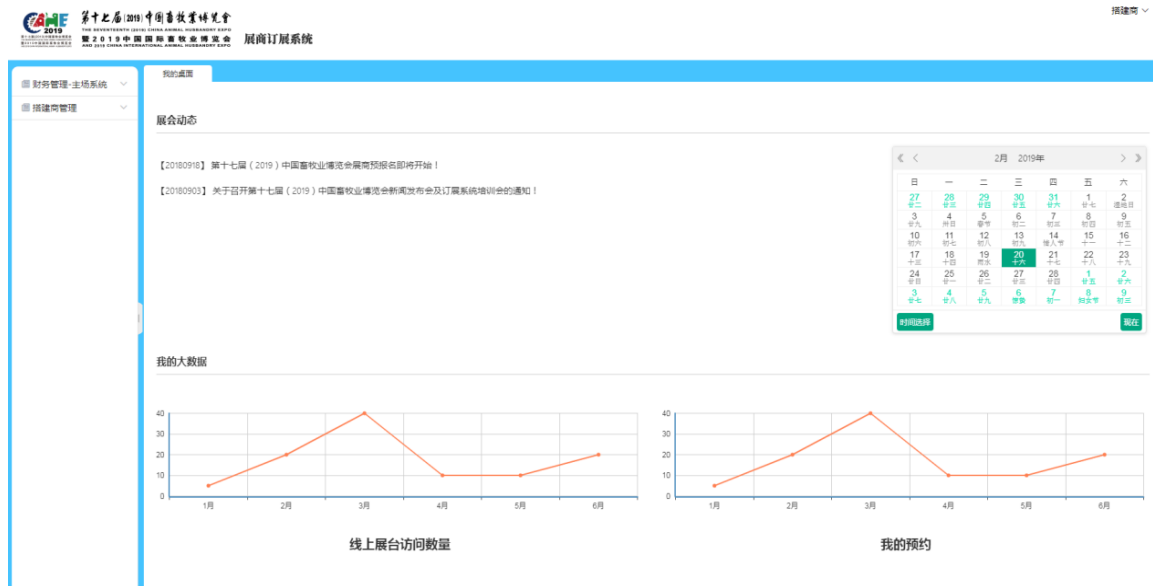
CAHE 2019 第十七届(2019)中国畜牧业博览会
THE SEVENTEENTH (2019) CHINA ANIMAL HUSBANDRY EXPO
暨2019中国国际畜牧业博览会
AND 2019 CHINA INTERNATIONAL ANIMAL HUSBANDRY EXPO
展商订展系统

搭建商

财务管理-主场系统
搭建商管理

我的桌面

展会动态

【20180918】第十七届（2019）中国畜牧业博览会展商预报名即将开始！

【20180903】关于召开第十七届（2019）中国畜牧业博览会新闻发布会及订展系统培训会的通知！

2月 2019年

| 日 | 一 | 二 | 三 | 四 | 五 | 六 |
|---|---|---|---|---|---|---|
| 27 廿二 | 28 廿三 | 29 廿四 | 30 廿五 | 31 廿六 | 1 廿七 | 2 湿地日 |
| 3 廿九 | 4 除夕 | 5 春节 | 6 初二 | 7 初三 | 8 初四 | 9 初五 |
| 10 初六 | 11 初七 | 12 初八 | 13 初九 | 14 情人节 | 15 十一 | 16 十二 |
| 17 十三 | 18 十四 | 19 雨水 | 20 十六 | 21 十七 | 22 十八 | 23 十九 |
| 24 廿廿 | 25 廿一 | 26 廿二 | 27 廿三 | 28 廿四 | 1 廿五 | 2 廿六 |
| 3 廿七 | 4 廿八 | 5 廿九 | 6 惊蛰 | 7 初一 | 8 妇女节 | 9 初三 |

时间选择
现在

我的大数据

40
30
20
10
0
1月 2月 3月 4月 5月 6月

线上展台访问数量

40
30
20
10
0
1月 2月 3月 4月 5月 6月

我的预约